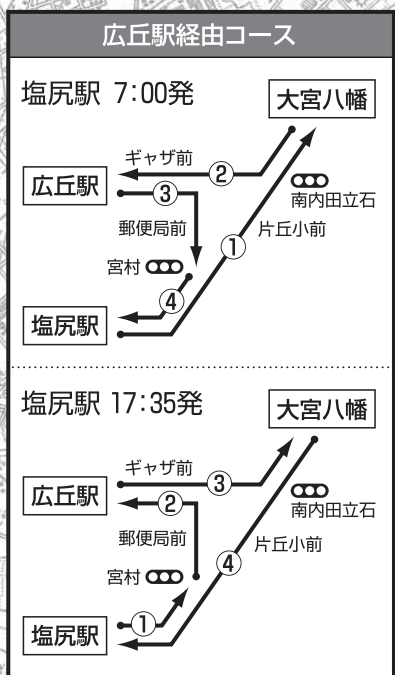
広丘駅経由コース

塩尻駅 7:00発

大宮八幡

ギャザ前

②

広丘駅

③

南内田立石

郵便局前

片丘小前

①

宮村

④

塩尻駅

塩尻駅 17:35発

大宮八幡

ギャザ前

③

広丘駅

②

南内田立石

郵便局前

片丘小前

④

宮村

①

塩尻駅